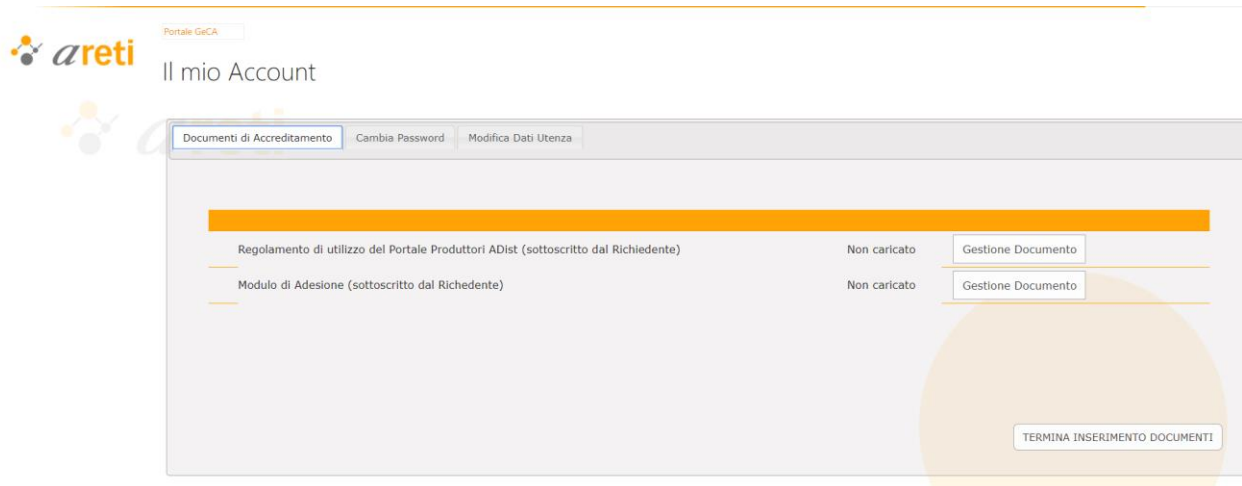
areti

Portale GeCA

Il mio Account

Documenti di Accreditamento | Cambia Password | Modifica Dati Utenza

| | | |
|---|---|---|
| Regolamento di utilizzo del Portale Produttori ADist (sottoscritto dal Richiedente) | Non caricato | Gestione Documento |
| Modulo di Adesione (sottoscritto dal Richedente) | Non caricato | Gestione Documento |

TERMINA INSERIMENTO DOCUMENTI